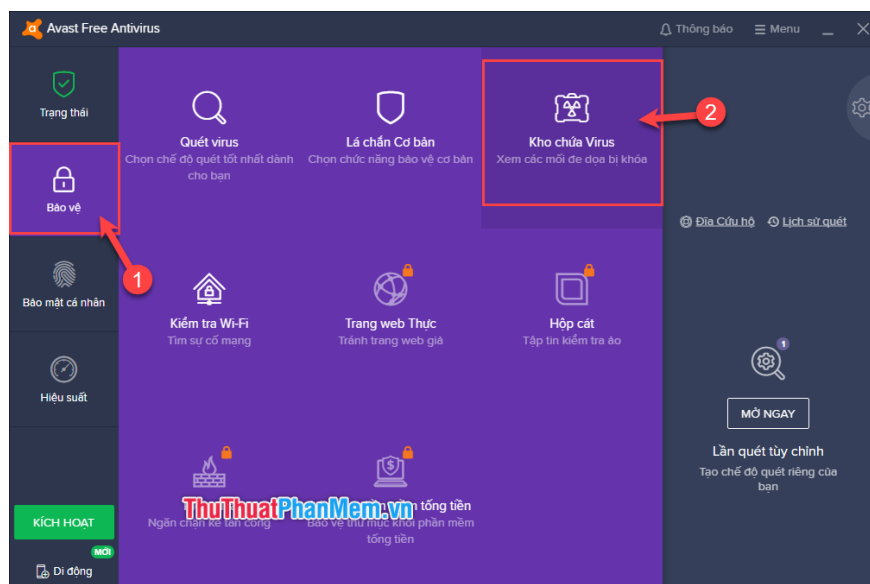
Avast Free Antivirus

Thông báo

Menu

Trạng thái

Bảo vệ

1

Bảo mật cá nhân

Hiệu suất

KÍCH HOẠT

MỚI

Di động

Quét virus
Chọn chế độ quét tốt nhất dành cho bạn

Lá chắn Cơ bản
Chọn chức năng bảo vệ cơ bản

Kho chứa Virus
Xem các mối đe dọa bị khóa

2

Đĩa Cứu hộ

Lịch sử quét

Kiểm tra Wi-Fi
Tìm sự cố mạng

Trang web Thực
Tránh trang web giả

Hộp cát
Tập tin kiểm tra ảo

1

MỞ NGAY

Lần quét tùy chỉnh
Tạo chế độ quét riêng của bạn

ThuThuatPhanMem.vn

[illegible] tống tiền
Ngăn chặn kẻ tấn công

Bảo vệ thư mục khỏi phần mềm tống tiền